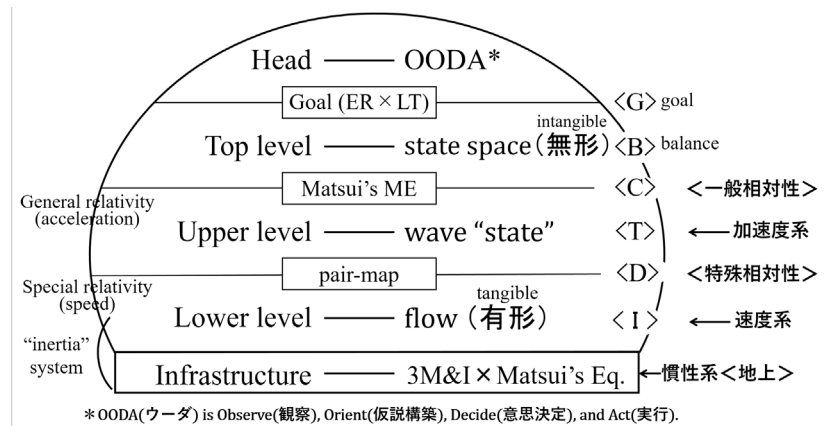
Head —— OODA*

Goal (ER × LT)

〈G〉 goal

intangible

Top level —— state space（無形）〈B〉 balance

General relativity (acceleration)

Matsui's ME

〈C〉 ＜一般相対性＞

Upper level —— wave "state"

〈T〉 ←— 加速度系

Special relativity (speed)

pair-map

〈D〉 ＜特殊相対性＞

tangible

Lower level —— flow（有形）

〈I〉 ←— 速度系

"inertia" system

Infrastructure —— 3M&I × Matsui's Eq.

←慣性系＜地上＞

＊OODA(ウーダ) is Observe(観察), Orient(仮説構築), Decide(意思決定), and Act(実行).